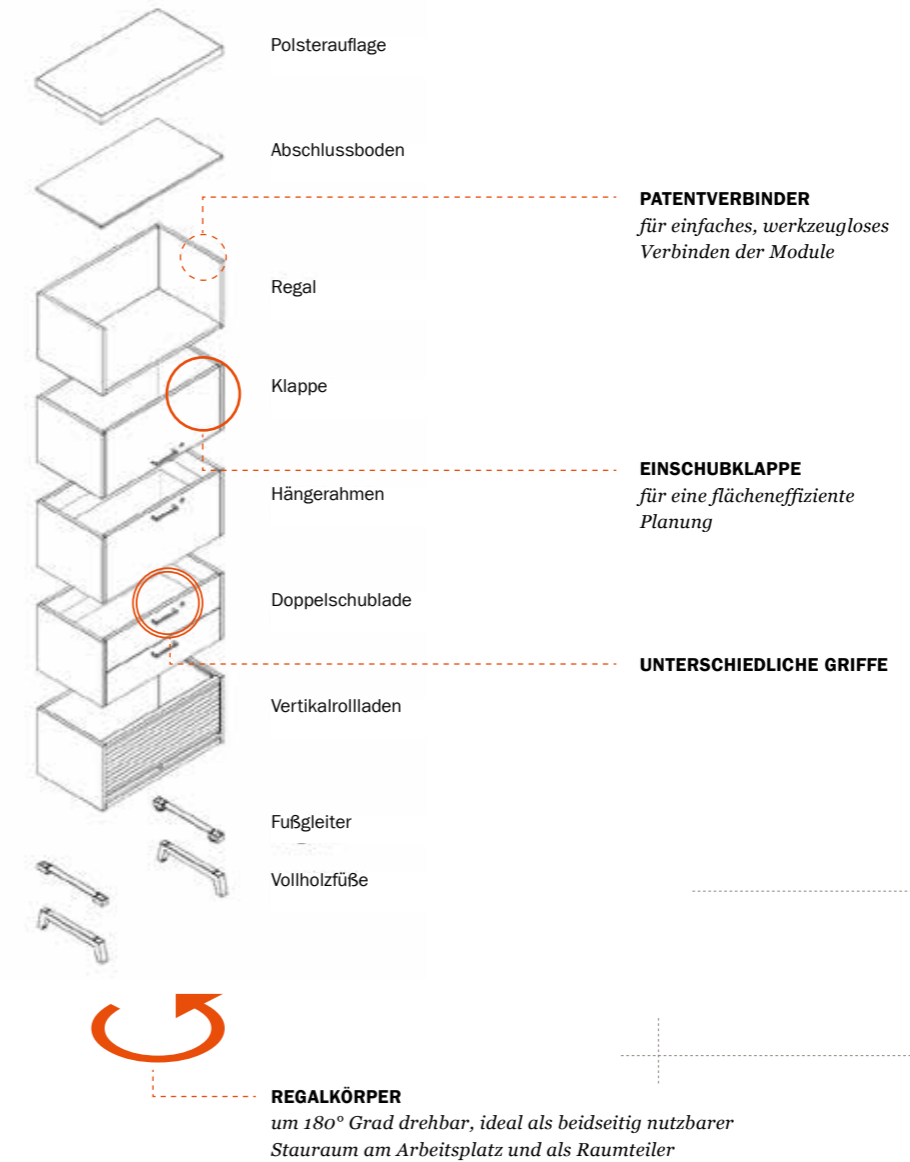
Polsterauflage

Abschlussboden

PATENTVERBINDER
für einfaches, werkzeugloses Verbinden der Module

Regal

Klappe

EINSCHUBKLAPPE
für eine flächeneffiziente Planung

Hängerahmen

Doppelschublade

UNTERSCHIEDLICHE GRIFFE

Vertikalrollladen

Fußgleiter

Vollholzfüße

REGALKÖRPER
um 180° Grad drehbar, ideal als beidseitig nutzbarer Stauraum am Arbeitsplatz und als Raumteiler